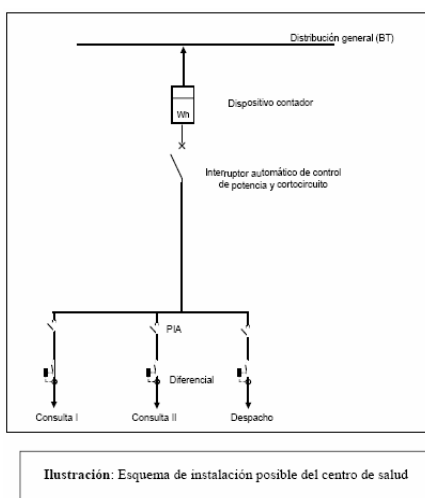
Distribución general (BT)

Wh

Dispositivo contador

Interruptor automático de control de potencia y cortocircuito

PIA

Diferencial

Consulta I

Consulta II

Despacho

Ilustración: Esquema de instalación posible del centro de salud